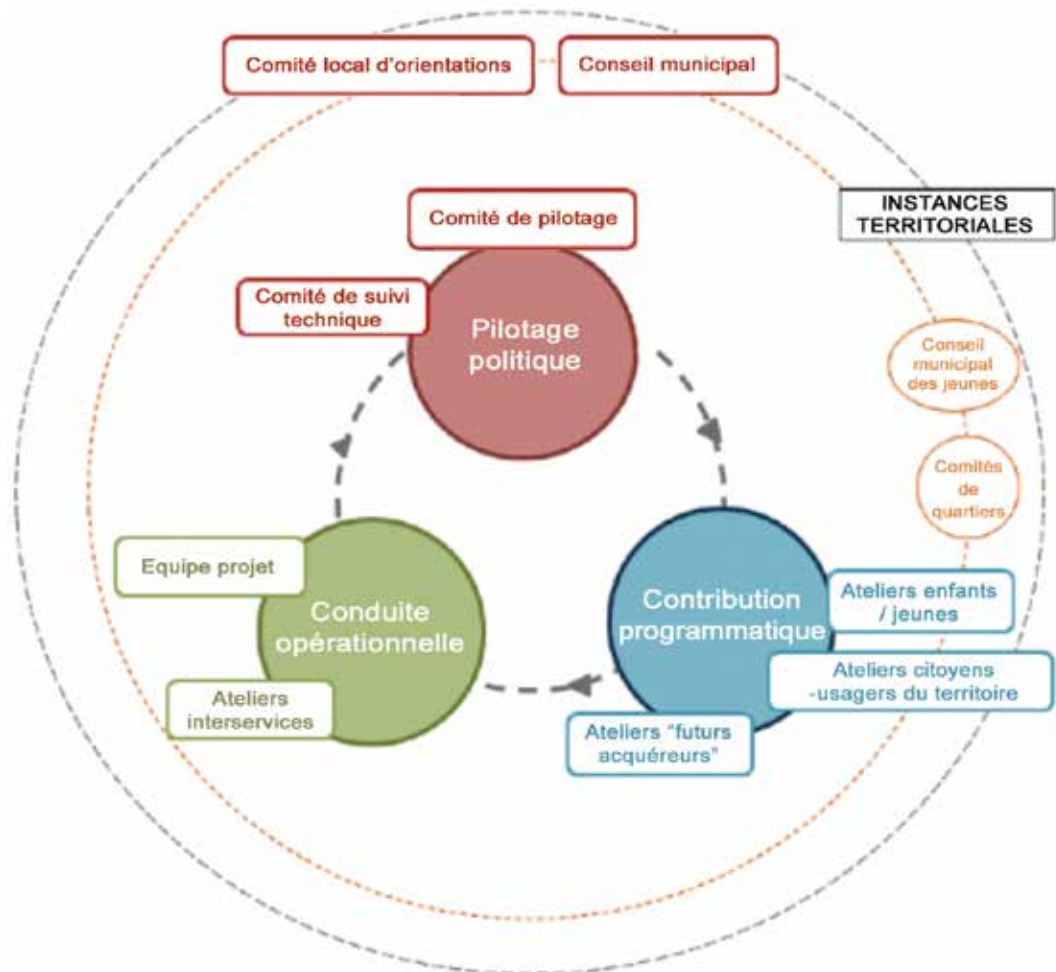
Comité local d'orientations

Conseil municipal

INSTANCES TERRITORIALES

Comité de pilotage

Comité de suivi technique

Pilotage politique

Conseil municipal des jeunes

Comités de quartiers

Equipe projet

Conduite opérationnelle

Ateliers interservices

Contribution programmatique

Ateliers enfants / jeunes

Ateliers citoyens -usagers du territoire

Ateliers "futurs acquéreurs"